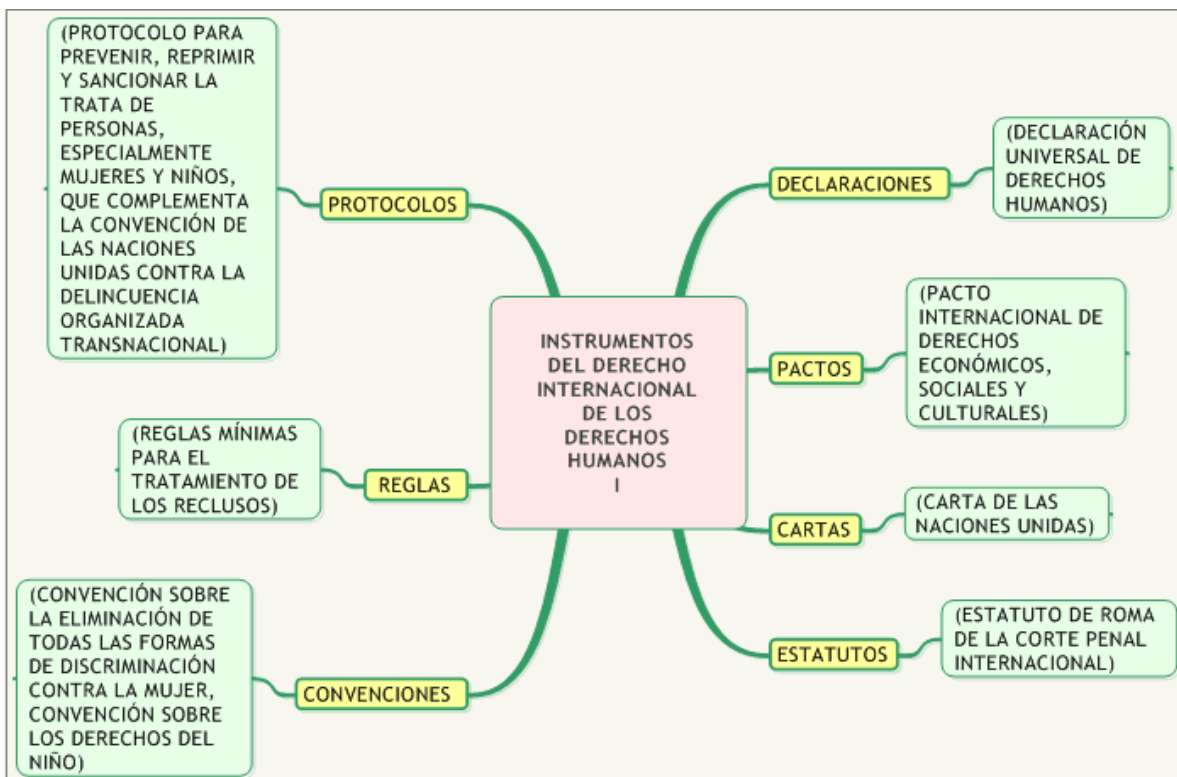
INSTRUMENTOS DEL DERECHO INTERNACIONAL DE LOS DERECHOS HUMANOS I

PROTOCOLOS

(PROTOCOLO PARA PREVENIR, REPRIMIR Y SANCIONAR LA TRATA DE PERSONAS, ESPECIALMENTE MUJERES Y NIÑOS, QUE COMPLEMENTA LA CONVENCIÓN DE LAS NACIONES UNIDAS CONTRA LA DELINCUENCIA ORGANIZADA TRANSNACIONAL)

DECLARACIONES

(DECLARACIÓN UNIVERSAL DE DERECHOS HUMANOS)

PACTOS

(PACTO INTERNACIONAL DE DERECHOS ECONÓMICOS, SOCIALES Y CULTURALES)

REGLAS

(REGLAS MÍNIMAS PARA EL TRATAMIENTO DE LOS RECLUSOS)

CARTAS

(CARTA DE LAS NACIONES UNIDAS)

CONVENCIONES

(CONVENCIÓN SOBRE LA ELIMINACIÓN DE TODAS LAS FORMAS DE DISCRIMINACIÓN CONTRA LA MUJER, CONVENCIÓN SOBRE LOS DERECHOS DEL NIÑO)

ESTATUTOS

(ESTATUTO DE ROMA DE LA CORTE PENAL INTERNACIONAL)